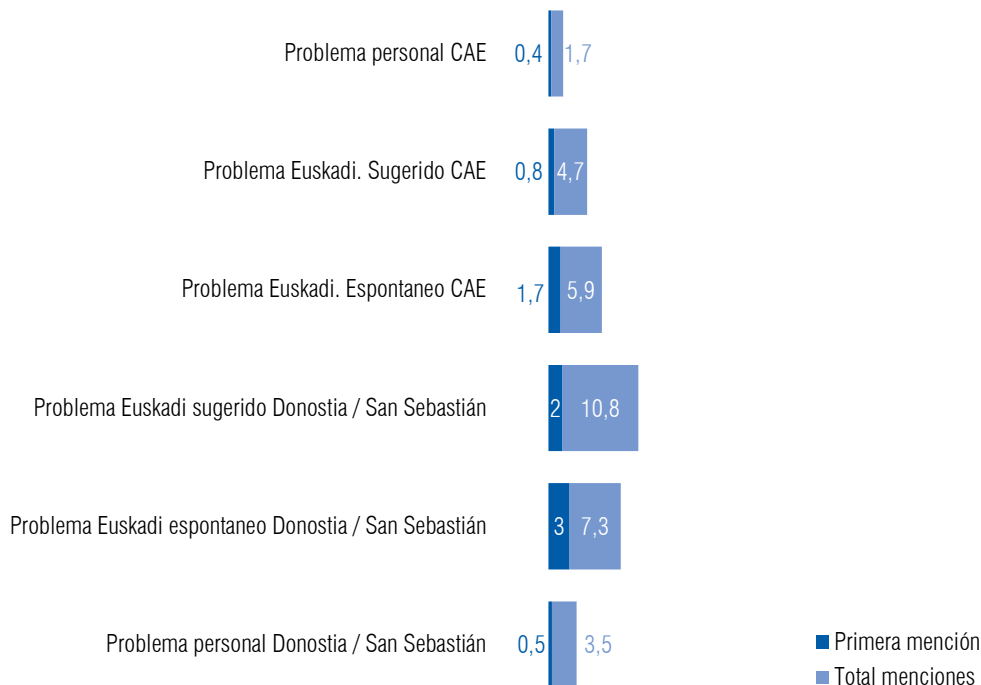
Problema personal CAE 0,4 1,7

Problema Euskadi. Sugerido CAE 0,8 4,7

Problema Euskadi. Espontaneo CAE 1,7 5,9

Problema Euskadi sugerido Donostia / San Sebastián 2 10,8

Problema Euskadi espontaneo Donostia / San Sebastián 3 7,3

Problema personal Donostia / San Sebastián 0,5 3,5

Primera mención
Total menciones